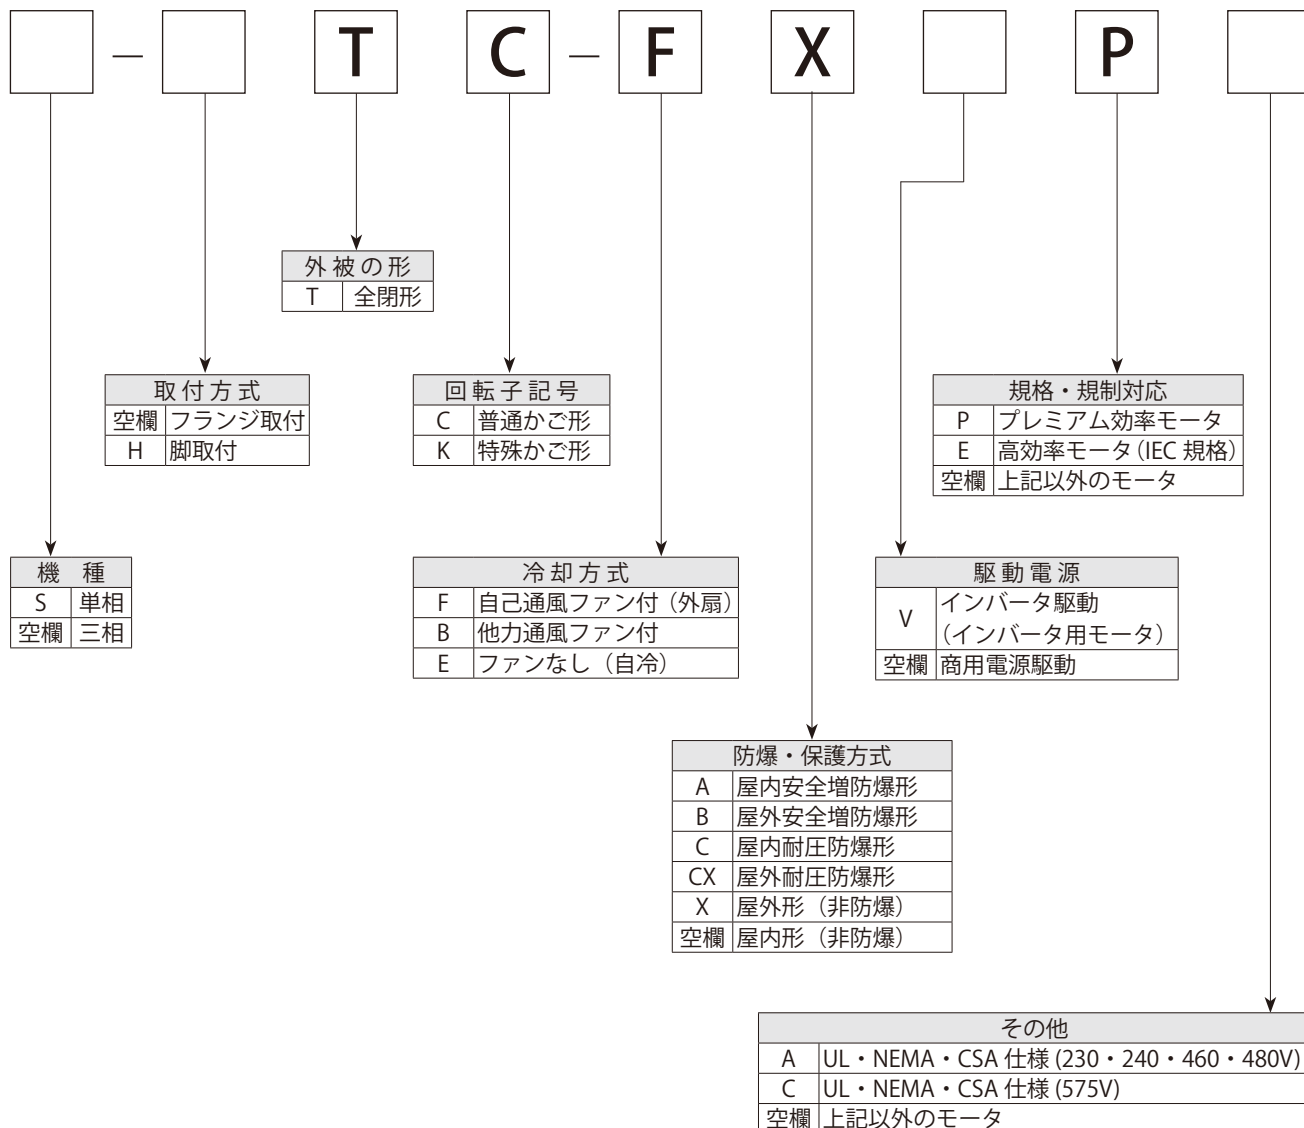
－ T C － F X P

| 外被の形 | |
|---|---|
| T | 全閉形 |

| 取付方式 | |
|---|---|
| 空欄 | フランジ取付 |
| H | 脚取付 |

| 回転子記号 | |
|---|---|
| C | 普通かご形 |
| K | 特殊かご形 |

| 規格・規制対応 | |
|---|---|
| P | プレミアム効率モータ |
| E | 高効率モータ(IEC 規格) |
| 空欄 | 上記以外のモータ |

| 機　種 | |
|---|---|
| S | 単相 |
| 空欄 | 三相 |

| 冷却方式 | |
|---|---|
| F | 自己通風ファン付（外扇） |
| B | 他力通風ファン付 |
| E | ファンなし（自冷） |

| 駆動電源 | |
|---|---|
| V | インバータ駆動（インバータ用モータ） |
| 空欄 | 商用電源駆動 |

| 防爆・保護方式 | |
|---|---|
| A | 屋内安全増防爆形 |
| B | 屋外安全増防爆形 |
| C | 屋内耐圧防爆形 |
| CX | 屋外耐圧防爆形 |
| X | 屋外形（非防爆） |
| 空欄 | 屋内形（非防爆） |

| その他 | |
|---|---|
| A | UL・NEMA・CSA 仕様 (230・240・460・480V) |
| C | UL・NEMA・CSA 仕様 (575V) |
| 空欄 | 上記以外のモータ |